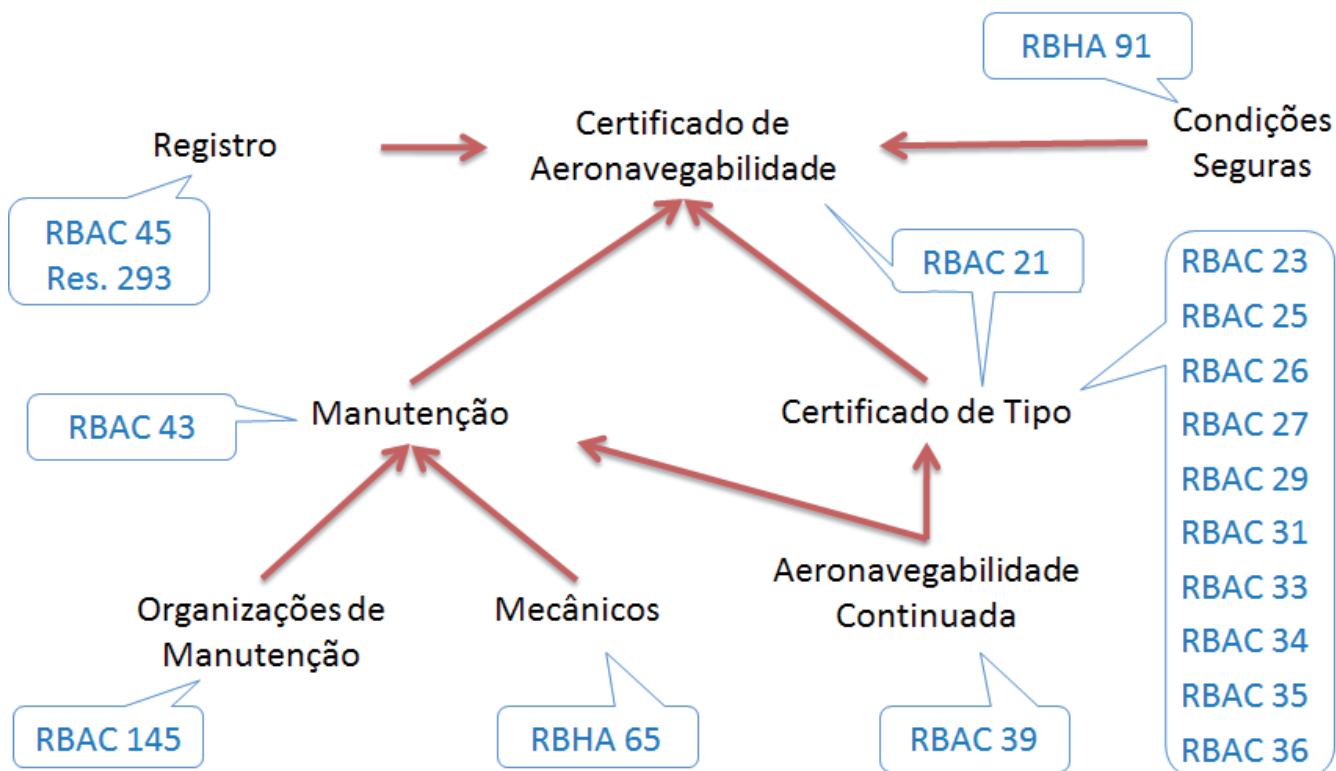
RBHA 91

Registro

Certificado de Aeronavegabilidade

Condições Seguras

RBAC 45
Res. 293

RBAC 21

RBAC 23
RBAC 25
RBAC 26
RBAC 27
RBAC 29
RBAC 31
RBAC 33
RBAC 34
RBAC 35
RBAC 36

RBAC 43

Manutenção

Certificado de Tipo

Aeronavegabilidade Continuada

Organizações de Manutenção

Mecânicos

RBAC 145

RBHA 65

RBAC 39